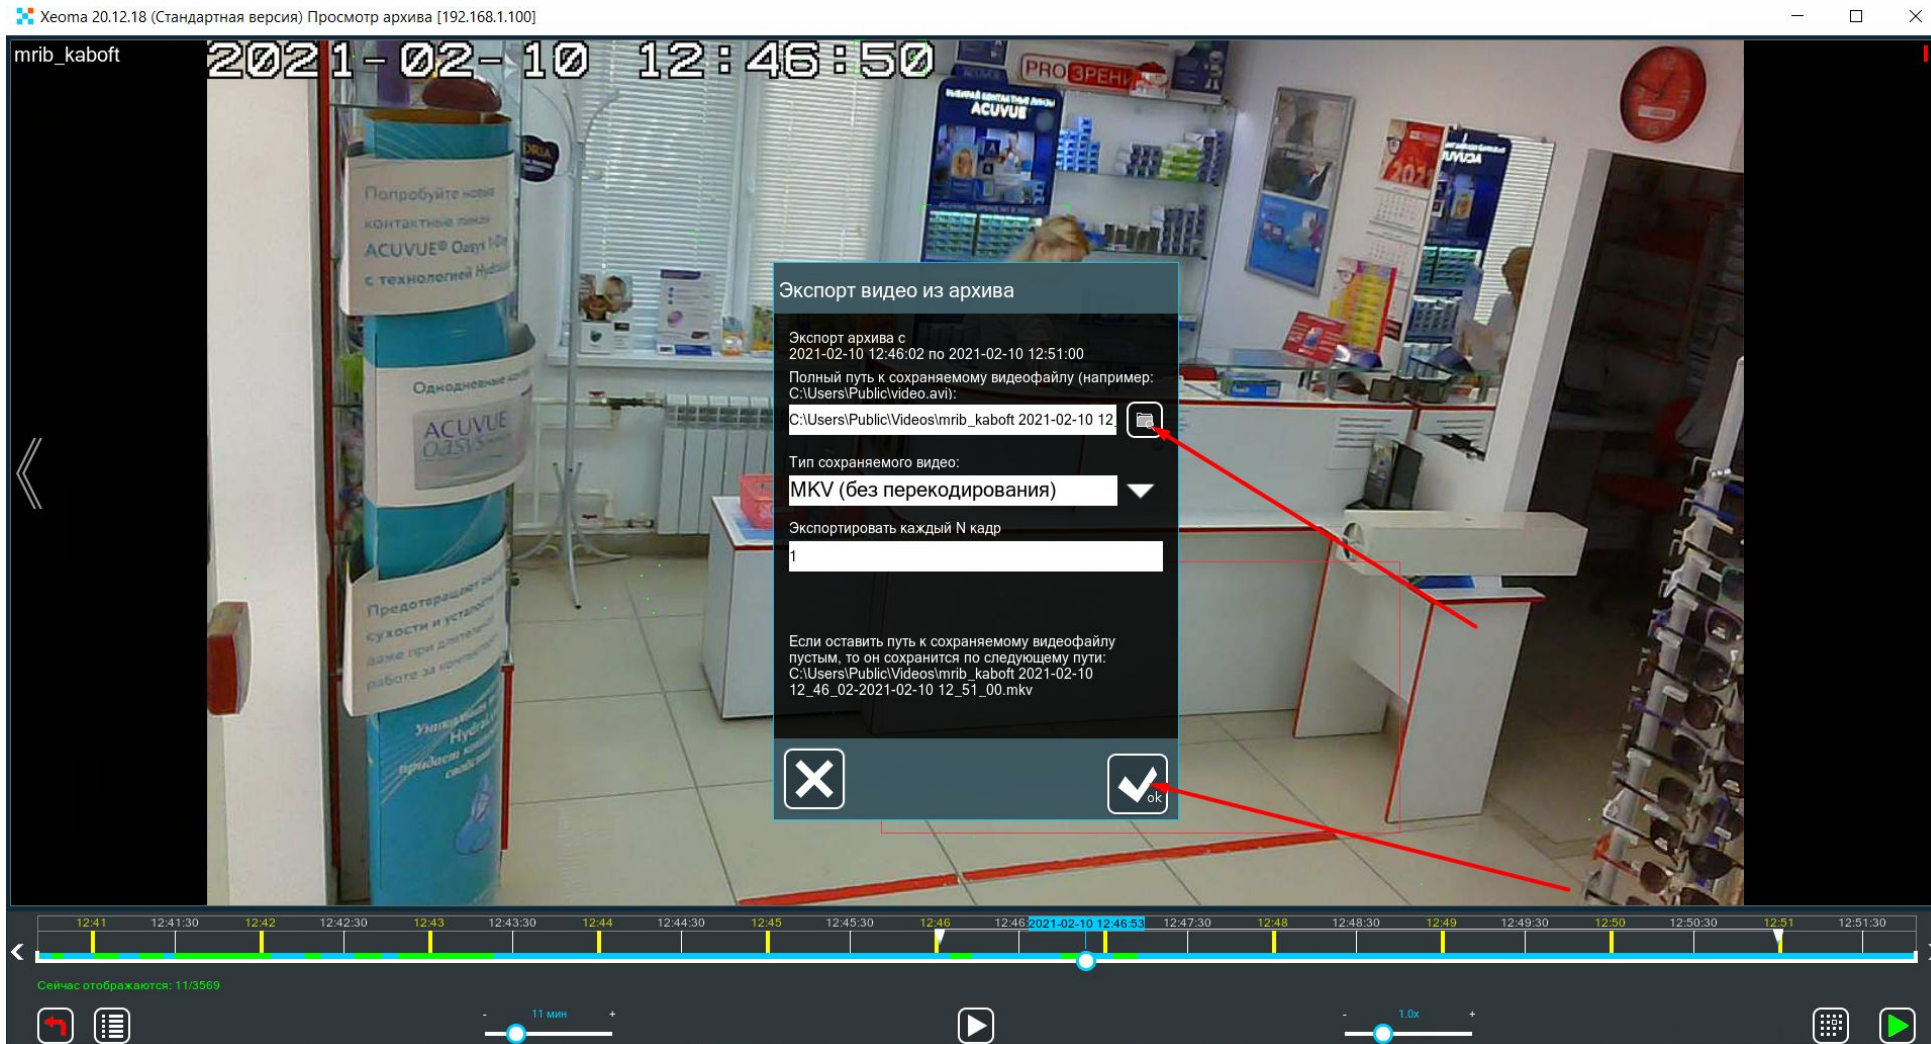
Xeoma 20.12.18 (Стандартная версия) Просмотр архива [192.168.1.100]

mrib_kaboft

2021-02-10 12:46:50

Экспорт видео из архива

Экспорт архива с
2021-02-10 12:46:02 по 2021-02-10 12:51:00
Полный путь к сохраняемому видеофайлу (например: C:\Users\Public\video.avi):

C:\Users\Public\Videos\mrib_kaboft 2021-02-10 12

Тип сохраняемого видео:

MKV (без перекодирования)

Экспортировать каждый N кадр

1

Если оставить путь к сохраняемому видеофайлу пустым, то он сохранится по следующему пути: C:\Users\Public\Videos\mrib_kaboft 2021-02-10 12_46_02-2021-02-10 12_51_00.mkv

ok

12:41 12:41:30 12:42 12:42:30 12:43 12:43:30 12:44 12:44:30 12:45 12:45:30 12:46 12:46 2021-02-10 12:46:53 12:47:30 12:48 12:48:30 12:49 12:49:30 12:50 12:50:30 12:51 12:51:30

Сейчас отображаются: 11/3569

- 11 мин +

- 1.0x +